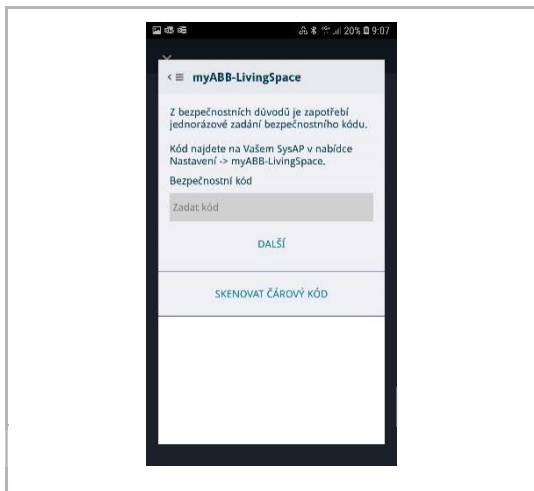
20% 9:07

myABB-LivingSpace

Z bezpečnostních důvodů je zapotřebí jednorázové zadání bezpečnostního kódu.

Kód najdete na Vašem SysAP v nabídce Nastavení -> myABB-LivingSpace.

Bezpečnostní kód

Zadat kód

DALŠÍ

SKENOVAT ČÁROVÝ KÓD